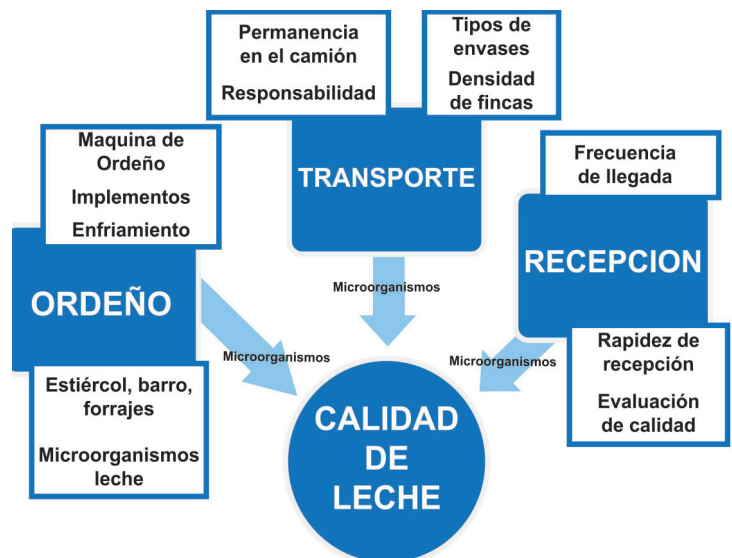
Permanencia en el camión

Responsabilidad

Tipos de envases

Densidad de fincas

TRANSPORTE

Maquina de Ordeño

Implementos

Enfriamiento

Frecuencia de llegada

RECEPCION

ORDEÑO

Microorganismos

Microorganismos

Microorganismos

Rapidez de recepción

Evaluación de calidad

Estiércol, barro, forrajes

Microorganismos leche

CALIDAD DE LECHE